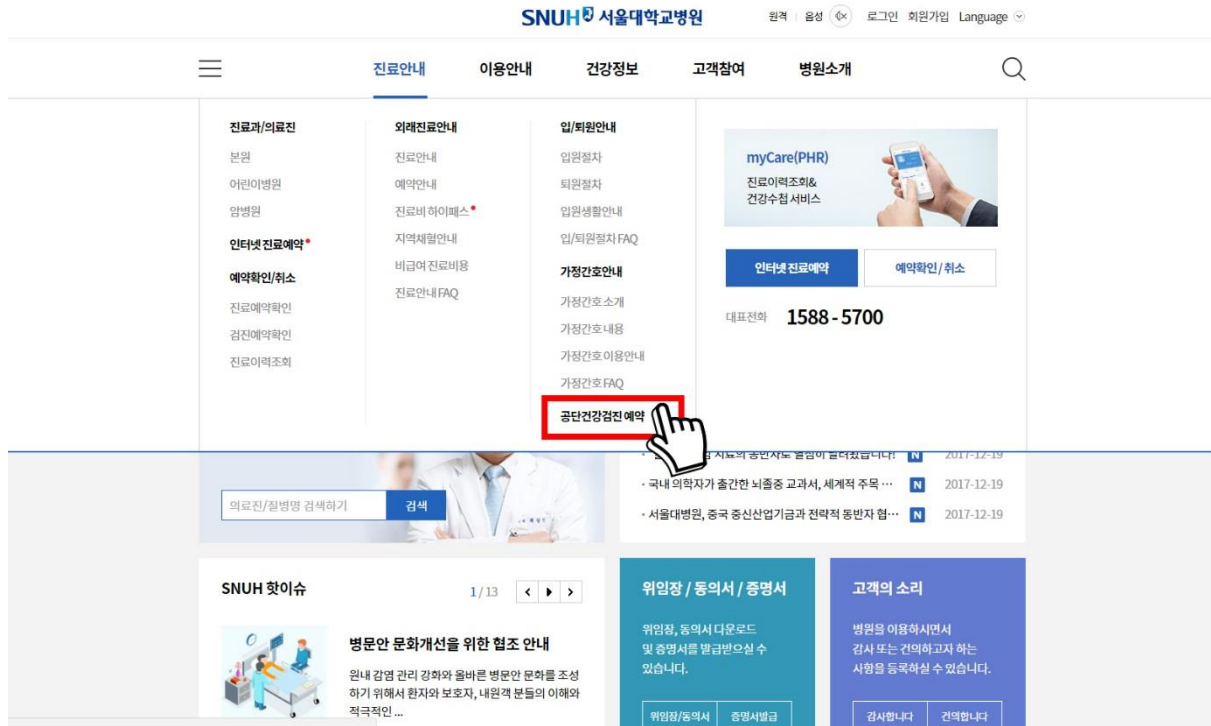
SNUH 서울대학교병원

원격 | 음성 로그인 회원가입 Language

진료안내 이용안내 건강정보 고객참여 병원소개

진료과/의료진
본원
어린이병원
암병원
인터넷 진료예약
예약확인/취소
진료예약확인
검진예약확인
진료이력조회

외래진료안내
진료안내
예약안내
진료비 하이패스
지역체험안내
비급여 진료비용
진료안내 FAQ

입/퇴원안내
입원절차
퇴원절차
입원생활안내
입/퇴원절차 FAQ
가정간호안내
가정간호소개
가정간호내용
가정간호이용안내
가정간호 FAQ
공단건강검진 예약

myCare(PHR)
진료이력조회&
건강수첩 서비스

인터넷 진료예약
예약확인/취소

대표전화 1588-5700

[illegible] 2017-12-19
· 국내 의학자가 출간한 뇌졸중 교과서, 세계적 주목 … N 2017-12-19
· 서울대병원, 중국 중신산업기금과 전략적 동반자 협… N 2017-12-19

의료진/질병명 검색하기
검색

SNUH 핫이슈
1/13

병문안 문화개선을 위한 협조 안내
원내 감염 관리 강화와 올바른 병문안 문화를 조성하기 위해서 환자와 보호자, 내원객 분들의 이해와 적극적인 ...

위임장 / 동의서 / 증명서
위임장, 동의서 다운로드 및 증명서를 발급받으실 수 있습니다.
위임장/동의서 증명서발급

고객의 소리
병원을 이용하시면서 감사 또는 건의하고자 하는 사항을 등록하실 수 있습니다.
감사합니다 건의합니다